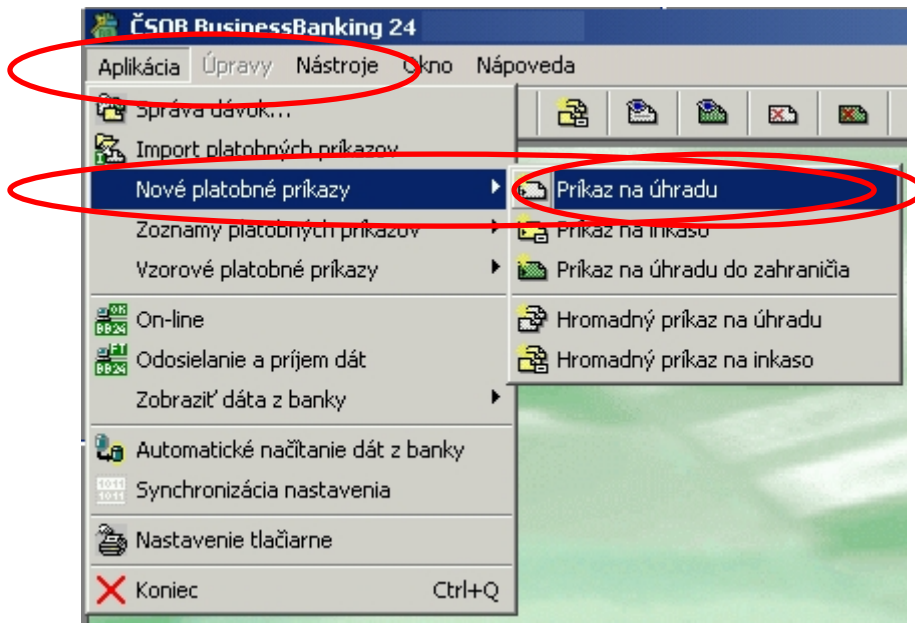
ČSOB BusinessBanking 24

Aplikácia Úpravy Nástroje Okno Nápoveda

Správa dávok...
Import platobných príkazov
Nové platobné príkazy
Zoznamy platobných príkazov
Vzorové platobné príkazy
On-line
Odosielanie a príjem dát
Zobraziť dáta z banky
Automatické načítanie dát z banky
Synchronizácia nastavenia
Nastavenie tlačiarne
Koniec Ctrl+Q

Príkaz na úhradu
Príkaz na inkaso
Príkaz na úhradu do zahraničia
Hromadný príkaz na úhradu
Hromadný príkaz na inkaso